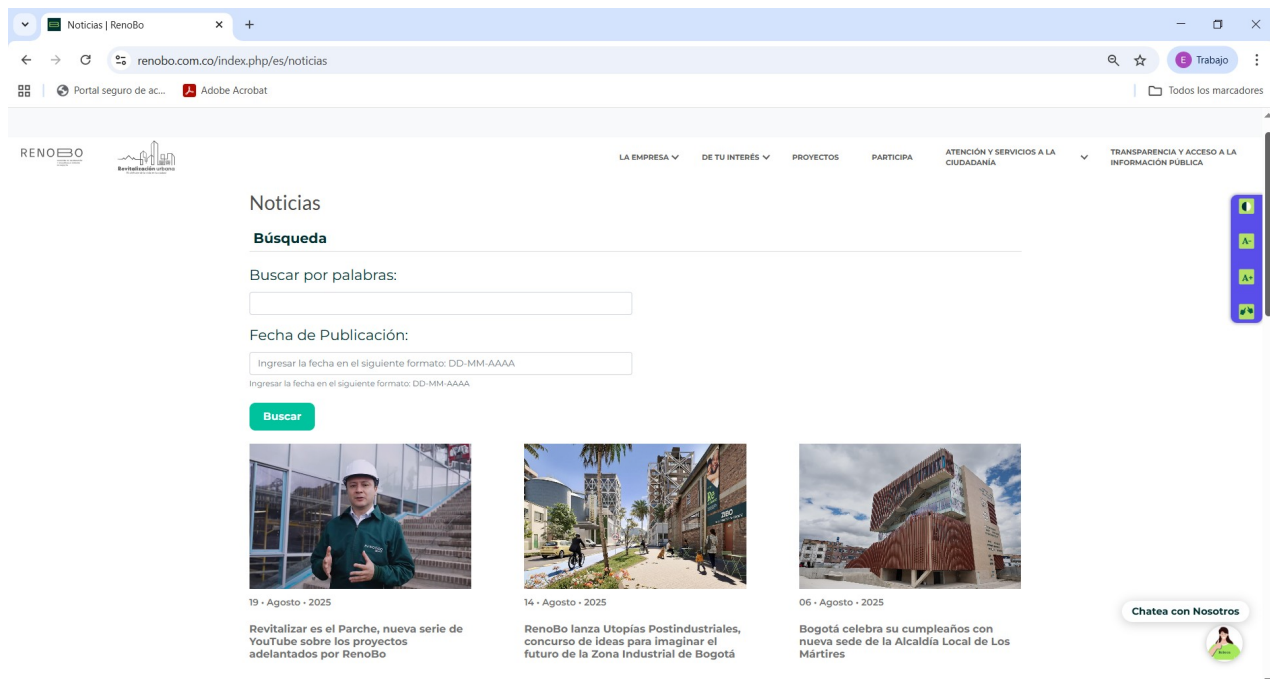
Noticias | RenoBo

renobo.com.co/index.php/es/noticias

Trabajo

Portal seguro de ac... Adobe Acrobat

Todos los marcadores

RENOBO

Revitalización urbana

LA EMPRESA DE TU INTERÉS PROYECTOS PARTICIPA ATENCIÓN Y SERVICIOS A LA CIUDADANÍA TRANSPARENCIA Y ACCESO A LA INFORMACIÓN PÚBLICA

Noticias

Búsqueda

Buscar por palabras:

Fecha de Publicación:

Ingresar la fecha en el siguiente formato: DD-MM-AAAA

Ingresar la fecha en el siguiente formato: DD-MM-AAAA

Buscar

19 • Agosto • 2025

Revitalizar es el Parche, nueva serie de YouTube sobre los proyectos adelantados por RenoBo

14 • Agosto • 2025

RenoBo lanza Utopías Postindustriales, concurso de ideas para imaginar el futuro de la Zona Industrial de Bogotá

06 • Agosto • 2025

Bogotá celebra su cumpleaños con nueva sede de la Alcaldía Local de Los Mártires

Chatea con Nosotros